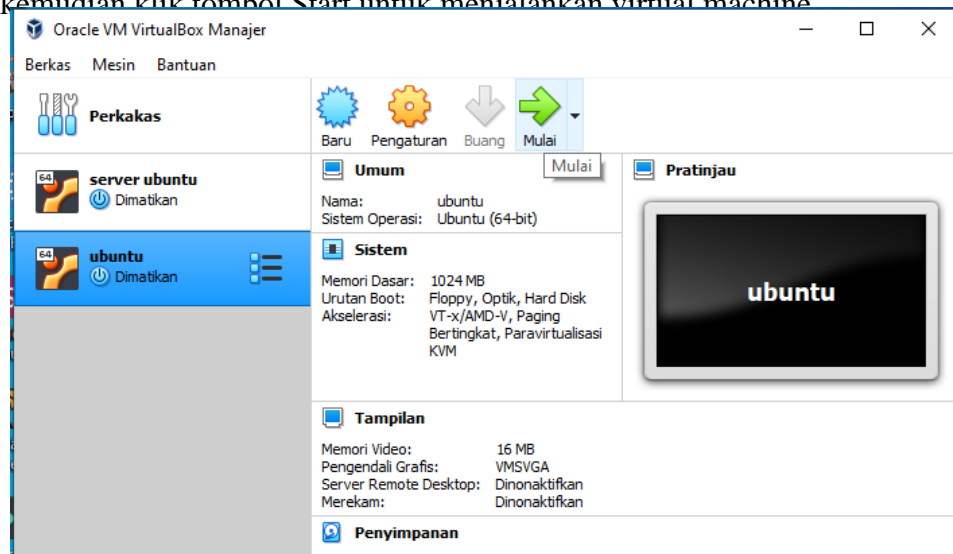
kemudian klik tombol Start untuk menjalankan virtual machine

Oracle VM VirtualBox Manajer

Berkas Mesin Bantuan

Perkakas

Baru Pengaturan Buang Mulai

Mulai

server ubuntu
Dimatikan

ubuntu
Dimatikan

Umum

Nama: ubuntu
Sistem Operasi: Ubuntu (64-bit)

Sistem

Memori Dasar: 1024 MB
Urutan Boot: Floppy, Optik, Hard Disk
Akselerasi: VT-x/AMD-V, Paging Bertingkat, Paravirtualisasi KVM

Pratinjau

ubuntu

Tampilan

Memori Video: 16 MB
Pengendali Grafis: VMSVGA
Server Remote Desktop: Dinonaktifkan
Merekam: Dinonaktifkan

Penyimpanan